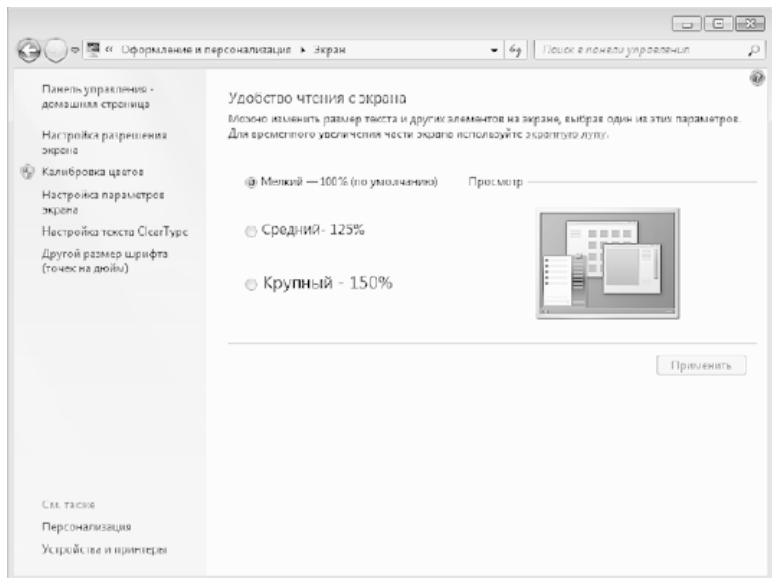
« Оформление и персонализация ▸ Экран

Поиск в панели управления

Панель управления - домашняя страница

Настройка разрешения экрана

Калибровка цветов

Настройка параметров экрана

Настройка текста ClearType

Другой размер шрифта (точек на дюйм)

Удобство чтения с экрана

Можно изменить размер текста и других элементов на экране, выбрав один из этих параметров. Для временного увеличения части экрана используйте экранную лупу.

Мелкий — 100% (по умолчанию)

Просмотр

Средний- 125%

Крупный - 150%

Применить

См. также

Персонализация

Устройства и принтеры